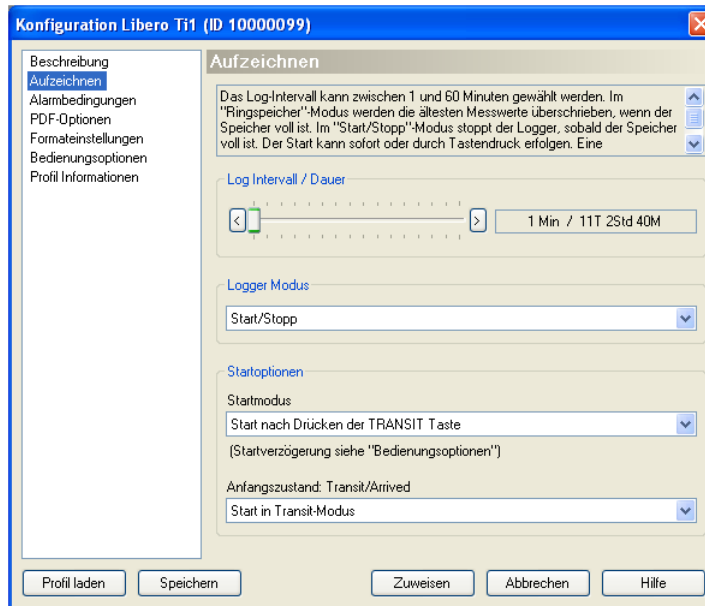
Konfiguration Libero Ti1 (ID 10000099)

Beschreibung
Aufzeichnen
Alarmbedingungen
PDF-Optionen
Formateinstellungen
Bedienungsoptionen
Profil Informationen

Aufzeichnen

Das Log-Intervall kann zwischen 1 und 60 Minuten gewählt werden. Im "Ringspeicher"-Modus werden die ältesten Messwerte überschrieben, wenn der Speicher voll ist. Im "Start/Stopp"-Modus stoppt der Logger, sobald der Speicher voll ist. Der Start kann sofort oder durch Tastendruck erfolgen. Eine

Log Intervall / Dauer

1 Min / 11T 2Std 40M

Logger Modus

Start/Stopp

Startoptionen

Startmodus

Start nach Drücken der TRANSIT Taste

(Startverzögerung siehe "Bedienungsoptionen")

Anfangszustand: Transit/Arrived

Start in Transit-Modus

Profil laden
Speichern
Zuweisen
Abbrechen
Hilfe